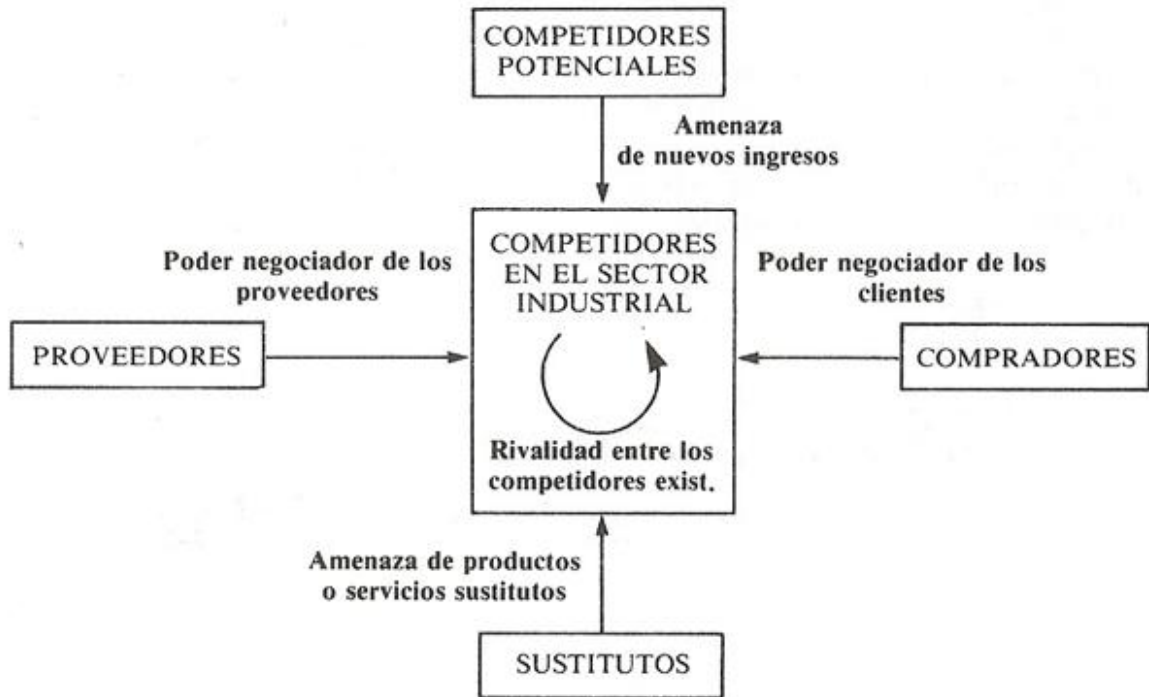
COMPETIDORES POTENCIALES

Amenaza de nuevos ingresos

Poder negociador de los proveedores

COMPETIDORES EN EL SECTOR INDUSTRIAL

Poder negociador de los clientes

PROVEEDORES

COMPRADORES

Rivalidad entre los competidores exist.

Amenaza de productos o servicios sustitutos

SUSTITUTOS